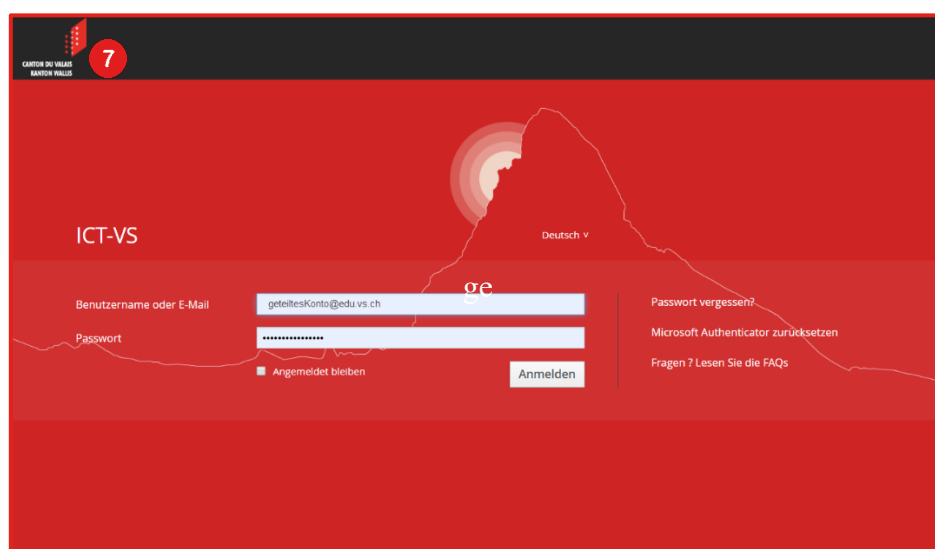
CANTON DU VALAIS
KANTON WALLIS

7

ICT-VS

Deutsch ∨

ge

Benutzername oder E-Mail
geteiltesKonto@edu.vs.ch

Passwort
••••••••••••••••

Angemeldet bleiben

Anmelden

Passwort vergessen?

Microsoft Authenticator zurücksetzen

Fragen ? Lesen Sie die FAQs